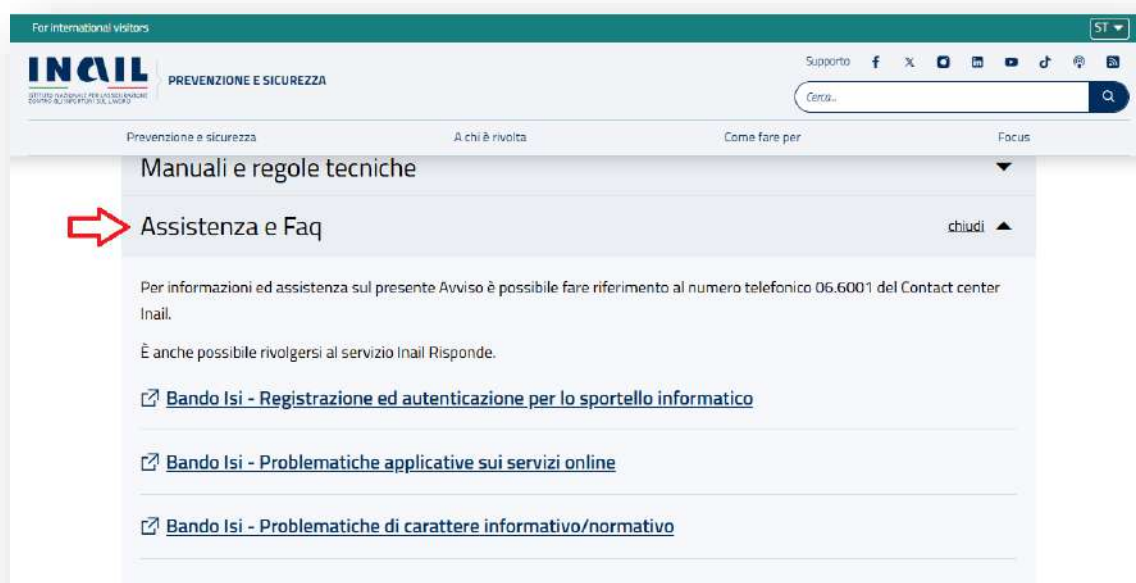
For international visitors

ST

INAIL
ISTITUTO NAZIONALE PER L'ASSICURAZIONE CONTRO GLI INFORTUNI SUL LAVORO

PREVENZIONE E SICUREZZA

Supporto

Cerca...

Prevenzione e sicurezza

A chi è rivolta

Come fare per

Focus

Manuali e regole tecniche

Assistenza e Faq

chiudi

Per informazioni ed assistenza sul presente Avviso è possibile fare riferimento al numero telefonico 06.6001 del Contact center Inail.

È anche possibile rivolgersi al servizio Inail Risponde.

Bando Isi - Registrazione ed autenticazione per lo sportello informatico

Bando Isi - Problematiche applicative sui servizi online

Bando Isi - Problematiche di carattere informativo/normativo